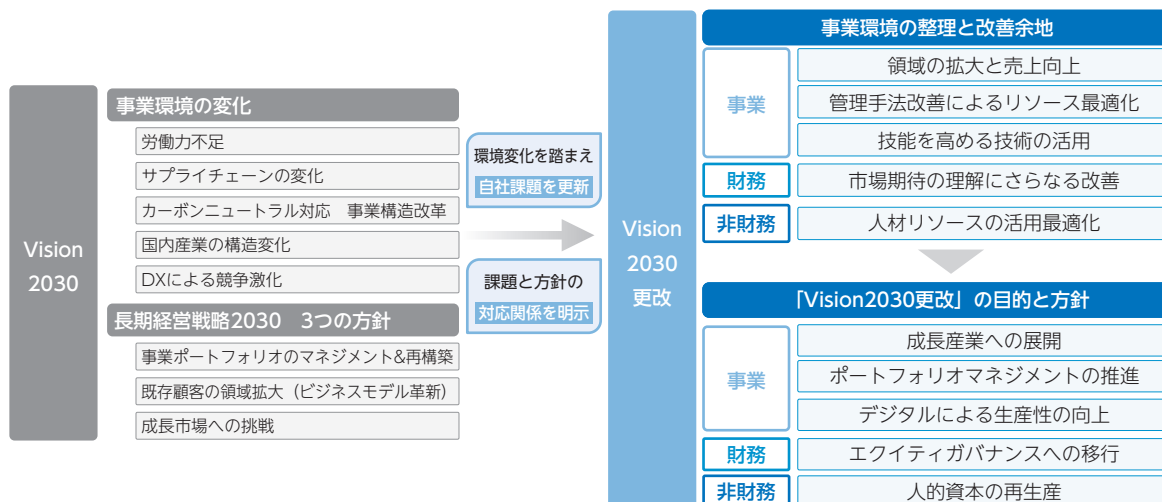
Vision 2030

事業環境の変化

労働力不足

サプライチェーンの変化

カーボンニュートラル対応　事業構造改革

国内産業の構造変化

DXによる競争激化

長期経営戦略2030　3つの方針

事業ポートフォリオのマネジメント&再構築

既存顧客の領域拡大（ビジネスモデル革新）

成長市場への挑戦

環境変化を踏まえ
自社課題を更新

課題と方針の
対応関係を明示

Vision 2030 更改

事業環境の整理と改善余地

事業

領域の拡大と売上向上

管理手法改善によるリソース最適化

技能を高める技術の活用

財務

市場期待の理解にさらなる改善

非財務

人材リソースの活用最適化

「Vision2030更改」の目的と方針

事業

成長産業への展開

ポートフォリオマネジメントの推進

デジタルによる生産性の向上

財務

エクイティガバナンスへの移行

非財務

人的資本の再生産